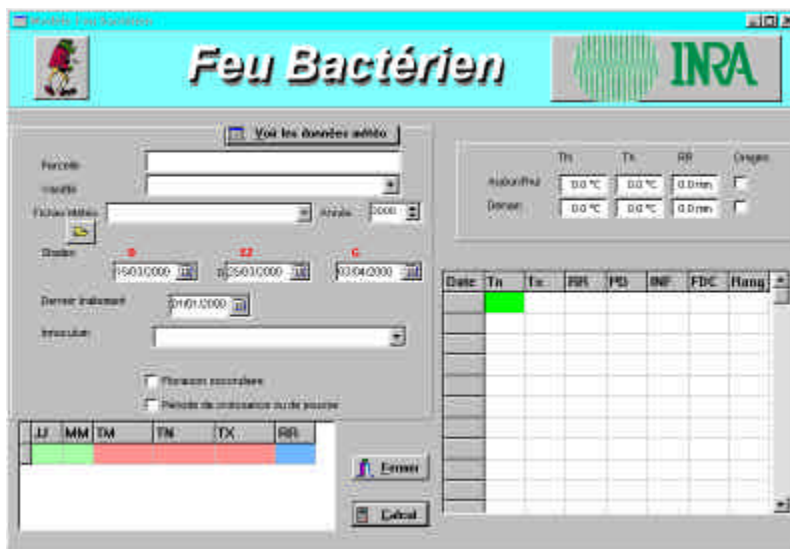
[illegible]

Feu Bactérien

INRA

Voir les données météo

Parcelle

Variété

Fichier Météo

Année 2000

Stades

D 15/03/2000

F2 25/03/2000

G 03/04/2000

Dernier traitement 01/01/2000

Inoculum

Floraison secondaire

Période de croissance ou de pousse

| JJ | MM | TM | TN | TX | RR |
|---|---|---|---|---|---|
| | | | | | |

Fermer

Calcul

| | Tn | Tx | RR | Orages |
|---|---|---|---|---|
| Aujourd'hui | 0.0 °C | 0.0 °C | 0.0 mm | |
| Demain | 0.0 °C | 0.0 °C | 0.0 mm | |

| Date | Tn | Tx | RR | PD | INF | FDC | Rang |
|---|---|---|---|---|---|---|---|
| | | | | | | | |